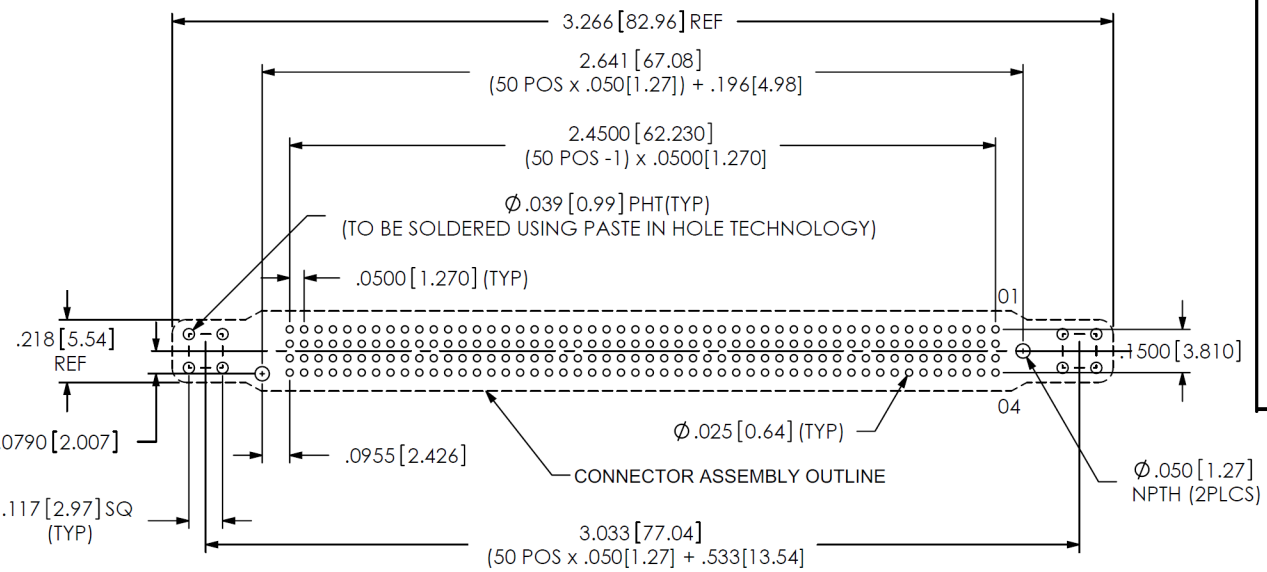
3.266 [82.96] REF

2.641 [67.08]
(50 POS x .050[1.27]) + .196[4.98]

2.4500 [62.230]
(50 POS -1) x .0500[1.270]

$\varnothing$ .039 [0.99] PHT(TYP)
(TO BE SOLDERED USING PASTE IN HOLE TECHNOLOGY)

.0500 [1.270] (TYP)

01

.218 [5.54]
REF

.1500 [3.810]

04

.0790 [2.007]

.0955 [2.426]

$\varnothing$ .025 [0.64] (TYP)

CONNECTOR ASSEMBLY OUTLINE

$\varnothing$ .050 [1.27]
NPTH (2PLCS)

.117 [2.97] SQ
(TYP)

3.033 [77.04]
(50 POS x .050[1.27] + .533[13.54]